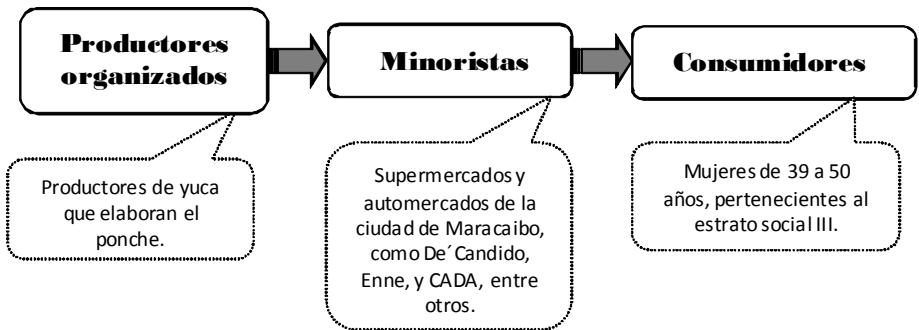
Productores organizados

Minoristas

Consumidores

Productores de yuca que elaboran el ponche.

Supermercados y automercados de la ciudad de Maracaibo, como De´Candido, Enne, y CADA, entre otros.

Mujeres de 39 a 50 años, pertenecientes al estrato social III.